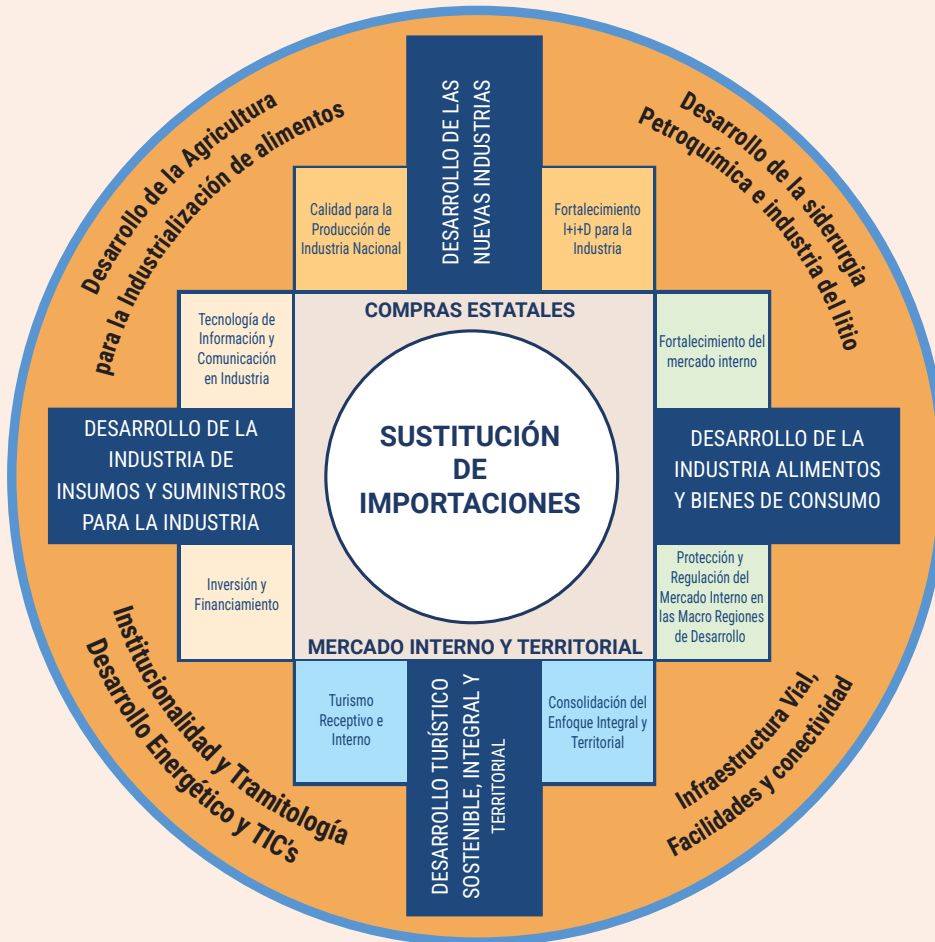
Desarrollo de la Agricultura para la Industrialización de alimentos

DESARROLLO DE LAS NUEVAS INDUSTRIAS

Desarrollo de la siderurgia Petroquímica e industria del litio

Calidad para la Producción de Industria Nacional

Fortalecimiento I+i+D para la Industria

COMPRAS ESTATALES

Tecnología de Información y Comunicación en Industria

Fortalecimiento del mercado interno

DESARROLLO DE LA INDUSTRIA DE INSUMOS Y SUMINISTROS PARA LA INDUSTRIA

SUSTITUCIÓN DE IMPORTACIONES

DESARROLLO DE LA INDUSTRIA ALIMENTOS Y BIENES DE CONSUMO

Inversión y Financiamiento

Protección y Regulación del Mercado Interno en las Macro Regiones de Desarrollo

MERCADO INTERNO Y TERRITORIAL

Turismo Receptivo e Interno

DESARROLLO TURÍSTICO SOSTENIBLE, INTEGRAL Y TERRITORIAL

Consolidación del Enfoque Integral y Territorial

Institucionalidad y Tramitología Desarrollo Energético y TIC's

Infraestructura Vial, Facilidades y conectividad